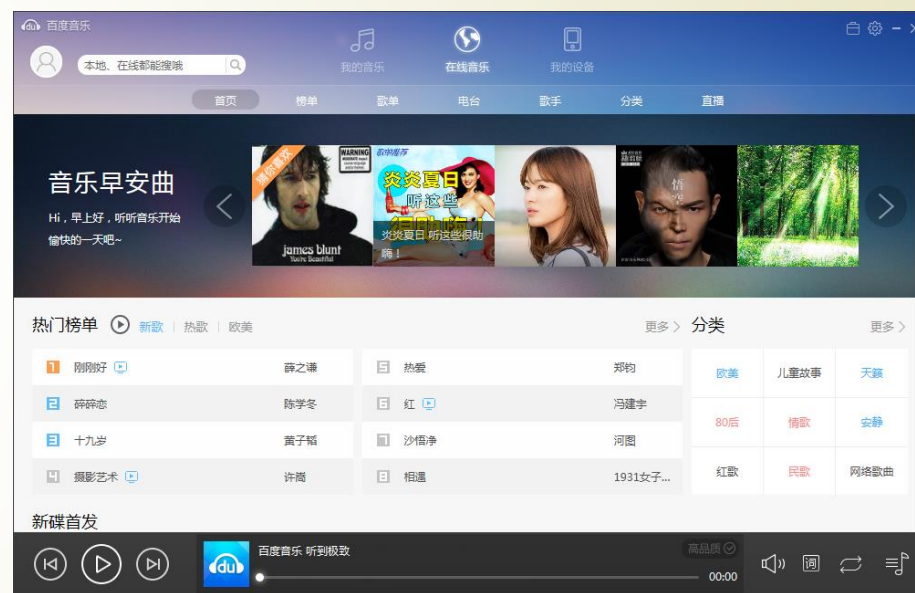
百度音乐

本地、在线都能搜哦

我的音乐 在线音乐 我的设备

首页 榜单 歌单 电台 歌手 分类 直播

音乐早安曲

Hi，早上好，听听音乐开始愉快的一天~

猜你喜欢

james blunt

炎炎夏日 听这些

炎炎夏日 听这些很助眠！

热门榜单 新歌 | 热歌 | 欧美 更多

1 刚刚好 薛之谦
2 碎碎恋 陈学冬
3 十九岁 黄子韬
4 摄影艺术 许嵩
5 热爱 郑钧
6 红 冯建宇
7 沙悟净 河图
8 相遇 1931女子...

分类 更多

| 欧美 | 儿童故事 | 天籁 |
|---|---|---|
| 80后 | 情歌 | 安静 |
| 红歌 | 民歌 | 网络歌曲 |

新碟首发

百度音乐 听到极致

高品质

00:00

词